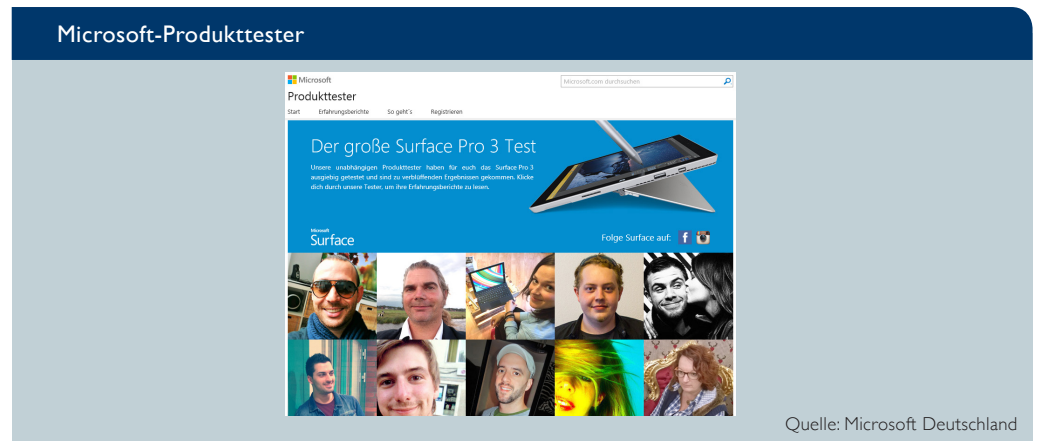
Microsoft-Produkttester

Microsoft

Microsoft.com durchsuchen

Produkttester

Start Erfahrungsberichte So geht´s Registrieren

Der große Surface Pro 3 Test

Unsere unabhängigen Produkttester haben für euch das Surface Pro 3 ausgiebig getestet und sind zu verblüffenden Ergebnissen gekommen. Klicke dich durch unsere Tester, um ihre Erfahrungsberichte zu lesen.

Microsoft Surface

Folge Surface auf:

Quelle: Microsoft Deutschland